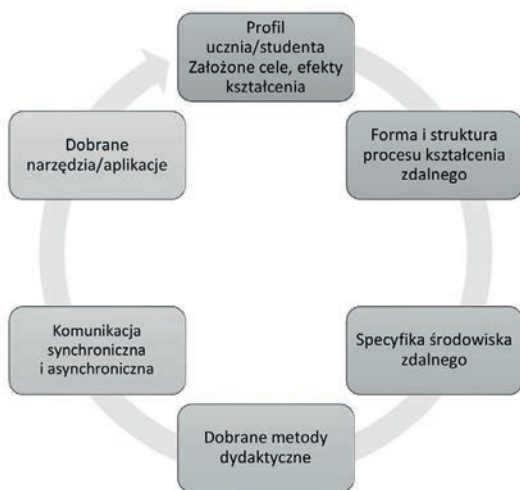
Profil ucznia/studenta
Założone cele, efekty kształcenia

Forma i struktura procesu kształcenia zdalnego

Specyfika środowiska zdalnego

Dobrane metody dydaktyczne

Komunikacja synchroniczna i asynchroniczna

Dobrane narzędzia/aplikacje